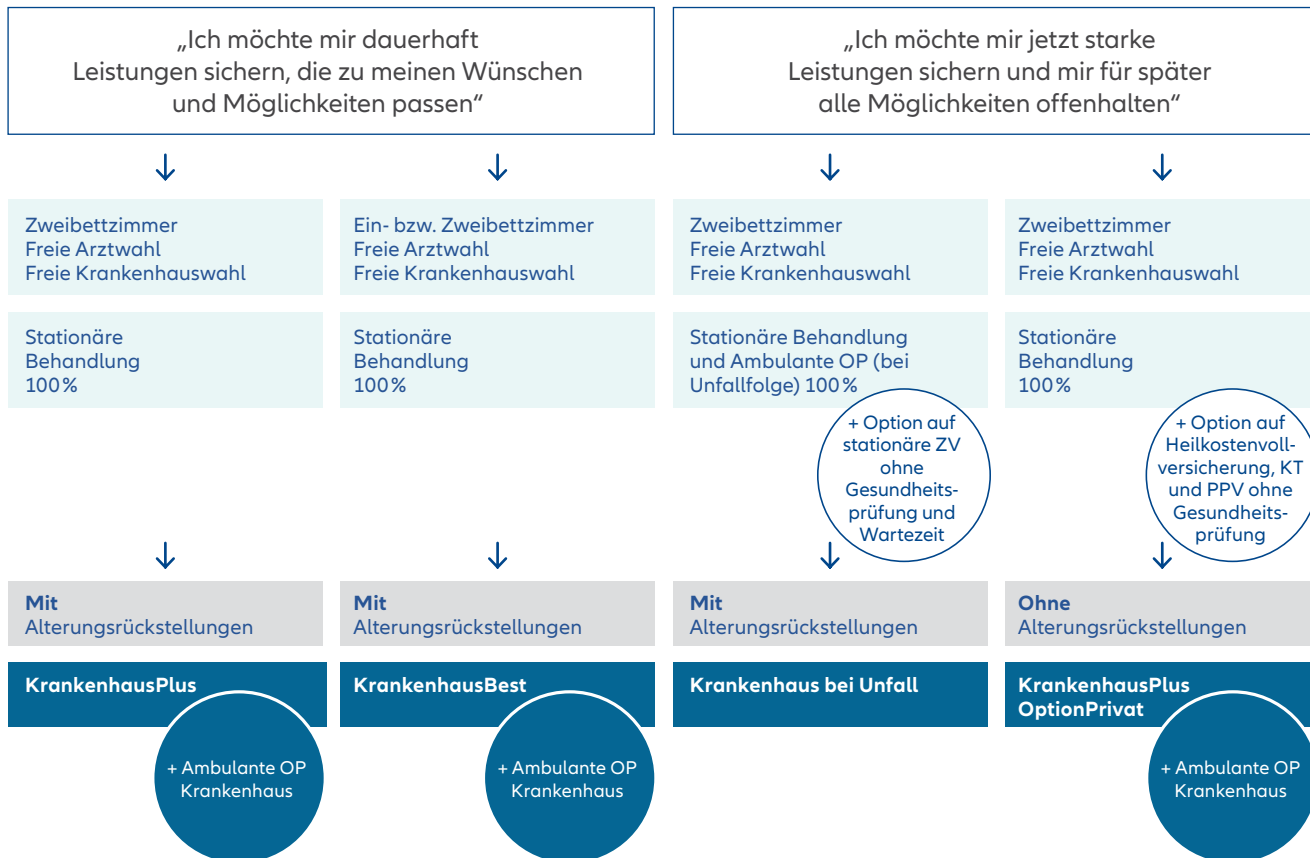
„Ich möchte mir dauerhaft Leistungen sichern, die zu meinen Wünschen und Möglichkeiten passen"

„Ich möchte mir jetzt starke Leistungen sichern und mir für später alle Möglichkeiten offenhalten"

Zweibettzimmer
Freie Arztwahl
Freie Krankenhauswahl

Stationäre Behandlung 100%

Mit Alterungsrückstellungen

KrankenhausPlus

+ Ambulante OP Krankenhaus

Ein- bzw. Zweibettzimmer
Freie Arztwahl
Freie Krankenhauswahl

Stationäre Behandlung 100%

Mit Alterungsrückstellungen

KrankenhausBest

+ Ambulante OP Krankenhaus

Zweibettzimmer
Freie Arztwahl
Freie Krankenhauswahl

Stationäre Behandlung und Ambulante OP (bei Unfallfolge) 100%

+ Option auf stationäre ZV ohne Gesundheitsprüfung und Wartezeit

Mit Alterungsrückstellungen

Krankenhaus bei Unfall

Zweibettzimmer
Freie Arztwahl
Freie Krankenhauswahl

Stationäre Behandlung 100%

+ Option auf Heilkostenvollversicherung, KT und PPV ohne Gesundheitsprüfung

Ohne Alterungsrückstellungen

KrankenhausPlus OptionPrivat

+ Ambulante OP Krankenhaus